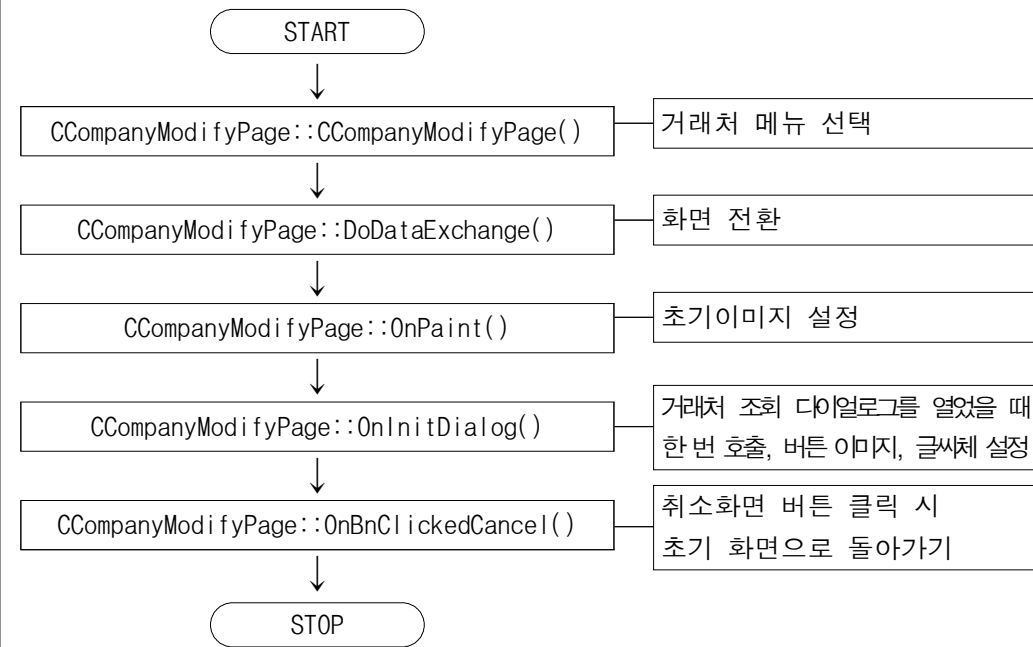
START

CCompanyModifyPage::CCompanyModifyPage()

거래처 메뉴 선택

CCompanyModifyPage::DoDataExchange()

화면 전환

CCompanyModifyPage::OnPaint()

초기이미지 설정

CCompanyModifyPage::OnInitDialog()

거래처 조회 다이얼로그를 열었을 때 한 번 호출, 버튼 이미지, 글씨체 설정

CCompanyModifyPage::OnBnClickedCancel()

취소화면 버튼 클릭 시 초기 화면으로 돌아가기

STOP